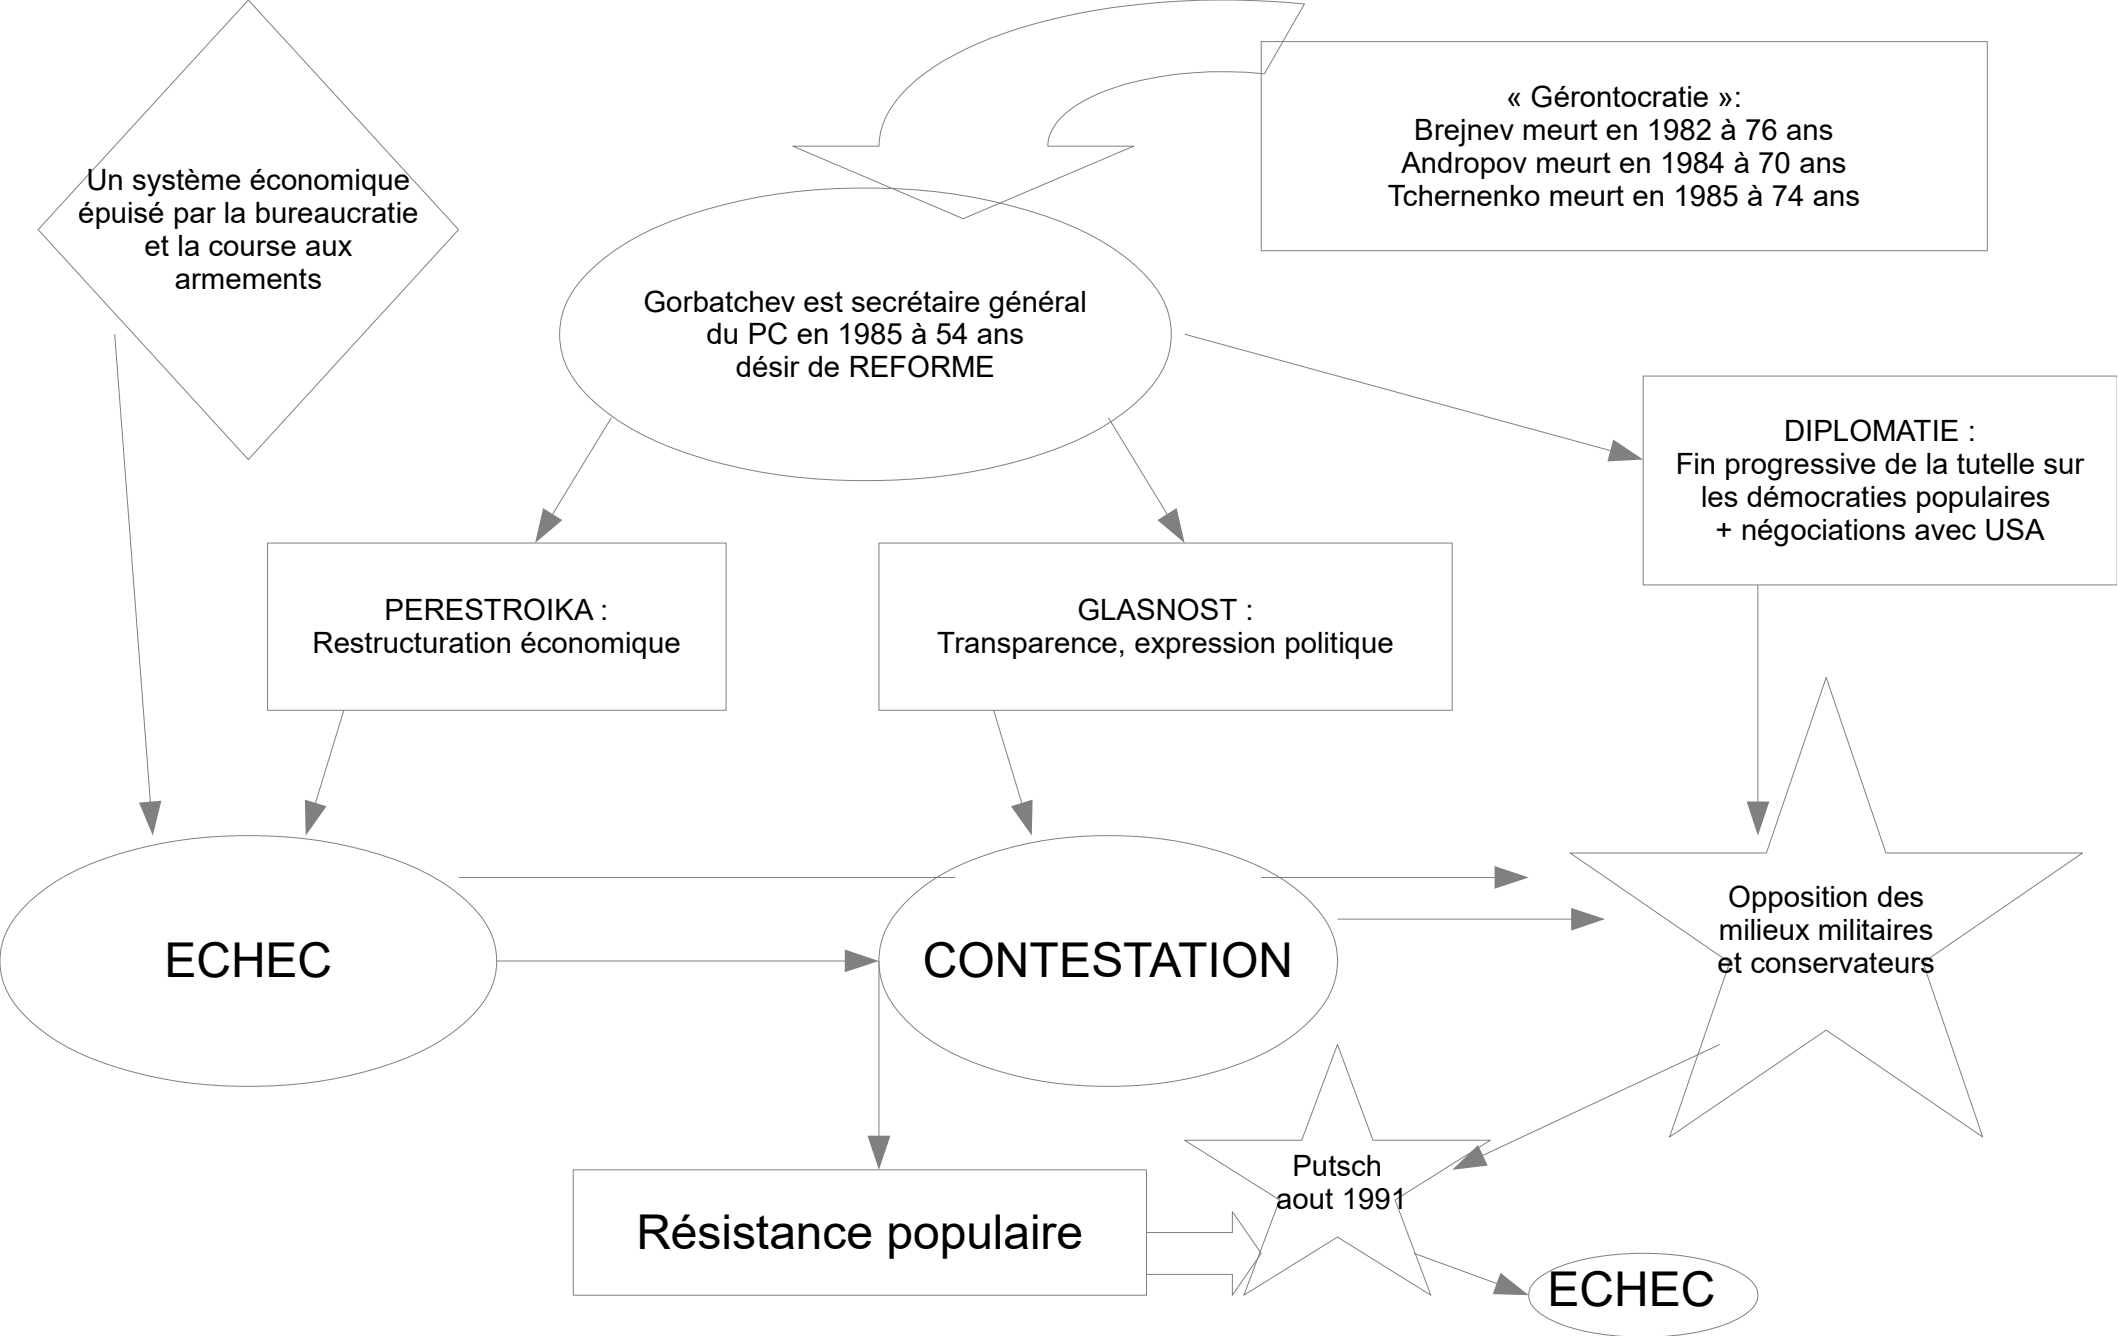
Un système économique épuisé par la bureaucratie et la course aux armements

« Gérontocratie »:
Brejnev meurt en 1982 à 76 ans
Andropov meurt en 1984 à 70 ans
Tchernenko meurt en 1985 à 74 ans

Gorbatchev est secrétaire général du PC en 1985 à 54 ans
désir de REFORME

DIPLOMATIE :
Fin progressive de la tutelle sur les démocraties populaires
+ négociations avec USA

PERESTROIKA :
Restructuration économique

GLASNOST :
Transparence, expression politique

ECHEC

CONTESTATION

Opposition des milieux militaires et conservateurs

Résistance populaire

Putsch aout 1991

ECHEC